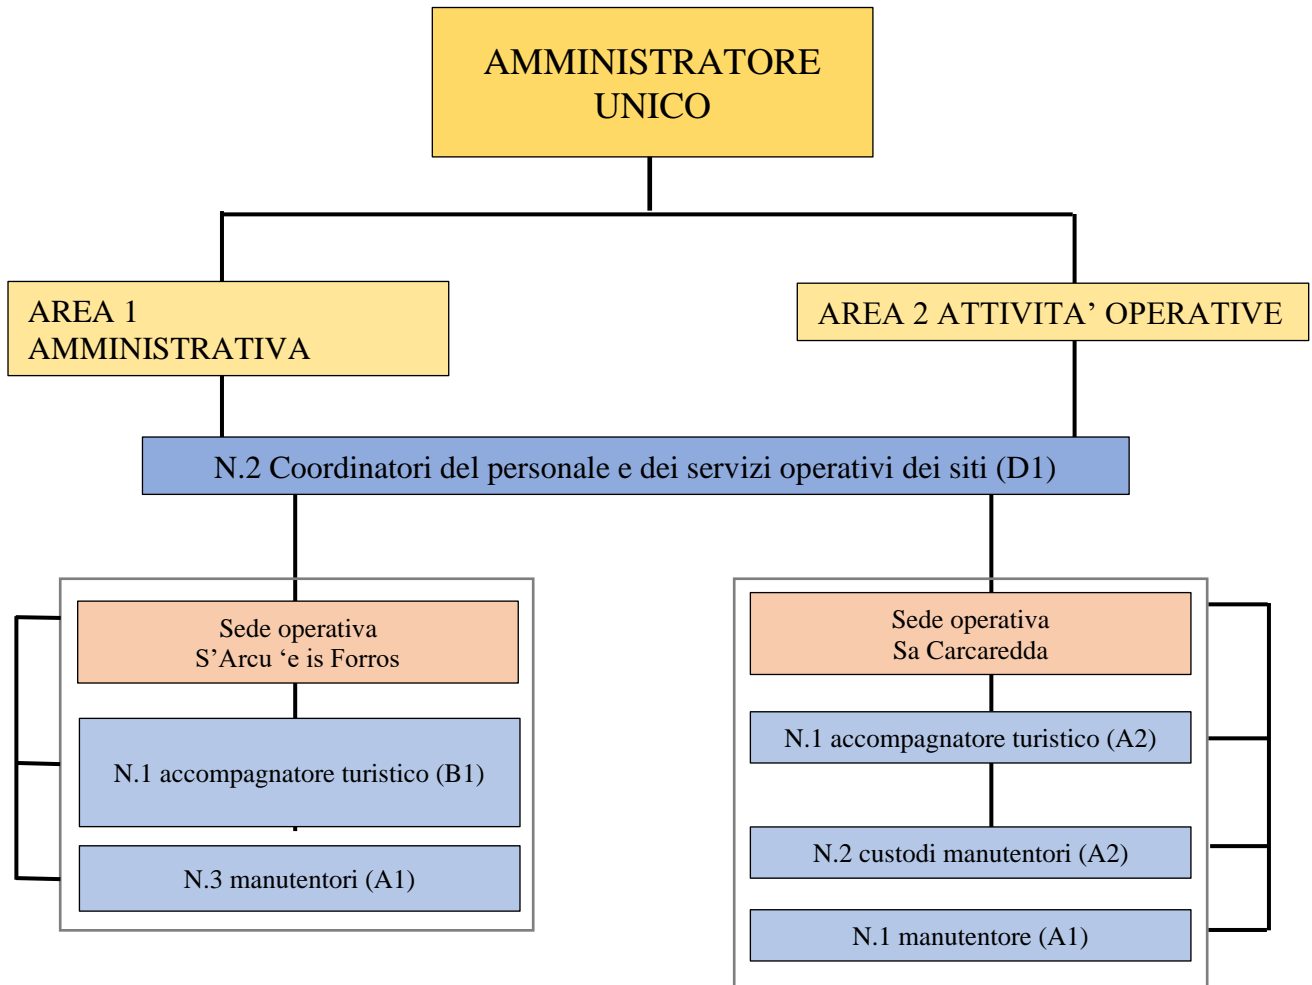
AMMINISTRATORE UNICO

AREA 1 AMMINISTRATIVA

AREA 2 ATTIVITA’ OPERATIVE

N.2 Coordinatori del personale e dei servizi operativi dei siti (D1)

Sede operativa
S’Arcu ‘e is Forros

N.1 accompagnatore turistico (B1)

N.3 manutentori (A1)

Sede operativa
Sa Carcaredda

N.1 accompagnatore turistico (A2)

N.2 custodi manutentori (A2)

N.1 manutentore (A1)